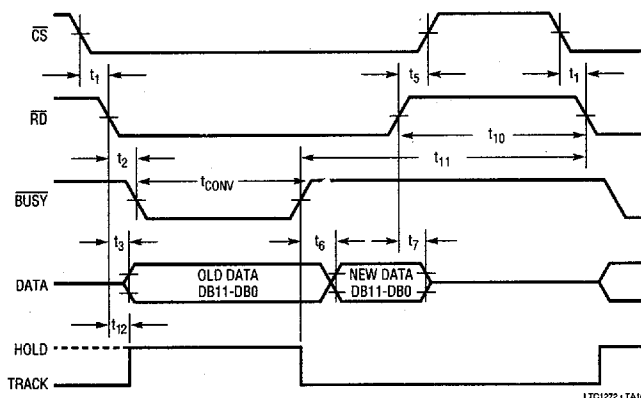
$\overline{CS}$

$t_1$

$t_5$

$t_1$

$\overline{RD}$

$t_{10}$

$t_2$

$t_{11}$

$t_{CONV}$

$\overline{BUSY}$

$t_3$

$t_6$

$t_7$

DATA

OLD DATA DB11-DB0

NEW DATA DB11-DB0

$t_{12}$

HOLD

TRACK

LTC1272 • TA1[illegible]